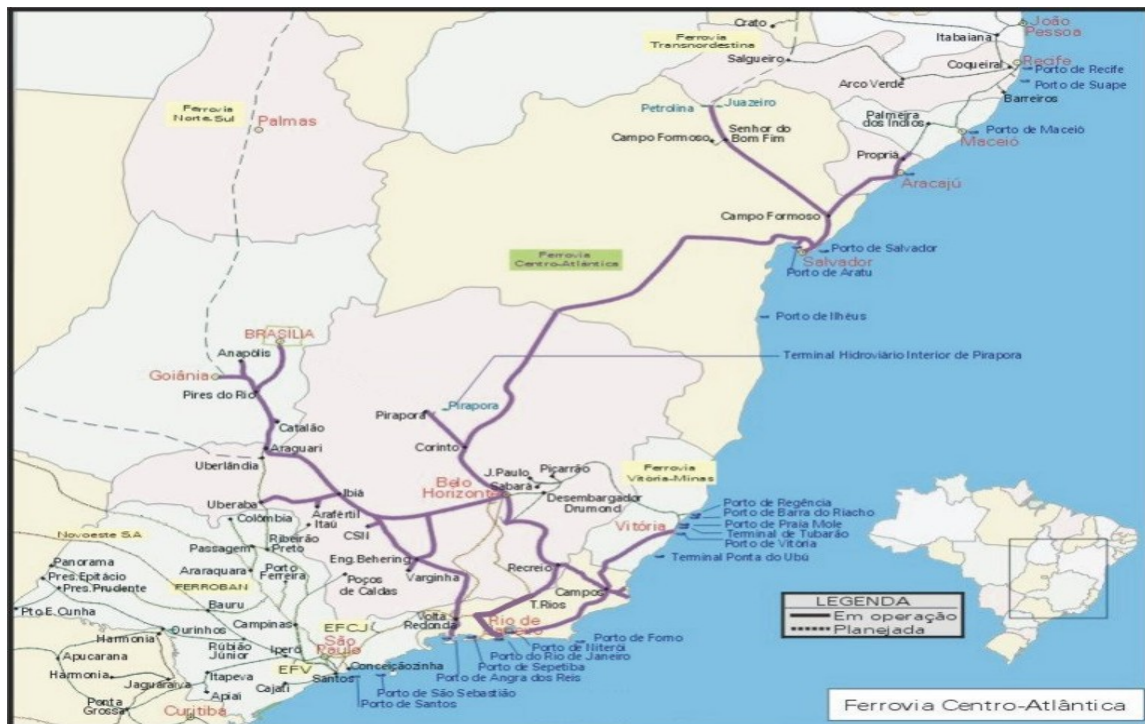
Crato
João Pessoa
Ferrovia Transnordestina
Itabaiana
Salgueiro
Coqueiral
Recife
Porto de Recife
Porto de Suape
Arco Verde
Barreiros
Ferrovia Norte Sul
Palmas
Petrolina
Juazeiro
Palmeira dos Indios
Porto de Maceió
Maceió
Senhor do Bom Fim
Campo Formoso
Propriá
Aracajú
Campo Formoso
Porto de Salvador
Salvador
Porto de Aratu
Ferrovia Centro-Atlântica
Porto de Ilhéus
BRASILIA
Terminal Hidroviário Interior de Pirapora
Anapólis
Goiânia
Pires do Rio
Pirapora
Pirapora
Catalão
Corinto
Araguari
Uberlândia
J.Paulo
Picarrão
Ferrovia Vitória-Minas
Sabará
Belo Horizonte
Desembargador Drumond
Uberaba
Ibiá
Arafértil
Porto de Regência
Porto de Barra do Riacho
Novoeste SA
Colômbia
Itaú
Vitória
Porto de Praia Mole
Terminal de Tubarão
Porto de Vitória
Ribeirão Preto
CSN
Terminal Ponta do Ubú
Panorama
Passagem
Eng.Behering
Pres.Epitácio
Pres.Prudente
Araraquara
Porto Ferreira
Poços de Caldas
Recreio
FERROBAN
Varginha
Campos
Pto.E.Cunha
Bauru
LEGENDA
Em operação
Planejada
Harmonia
Ourinhos
Campinas
Volta Redonda
T.Rios
Apucarana
Rubião Júnior
Iperó
EFCJ
São Paulo
Rio de Janeiro
Porto de Forno
Porto de Niterói
Porto do Rio de Janeiro
Harmonia
Jaguaraíva
Itapeva
EFV
Conceiçãozinha
Porto de Sepetiba
Porto de Angra dos Reis
Apiaí
Cajati
Santos
Porto de São Sebastião
Porto de Santos
Ponta Grossa
Curitiba
Ferrovia Centro-Atlântica